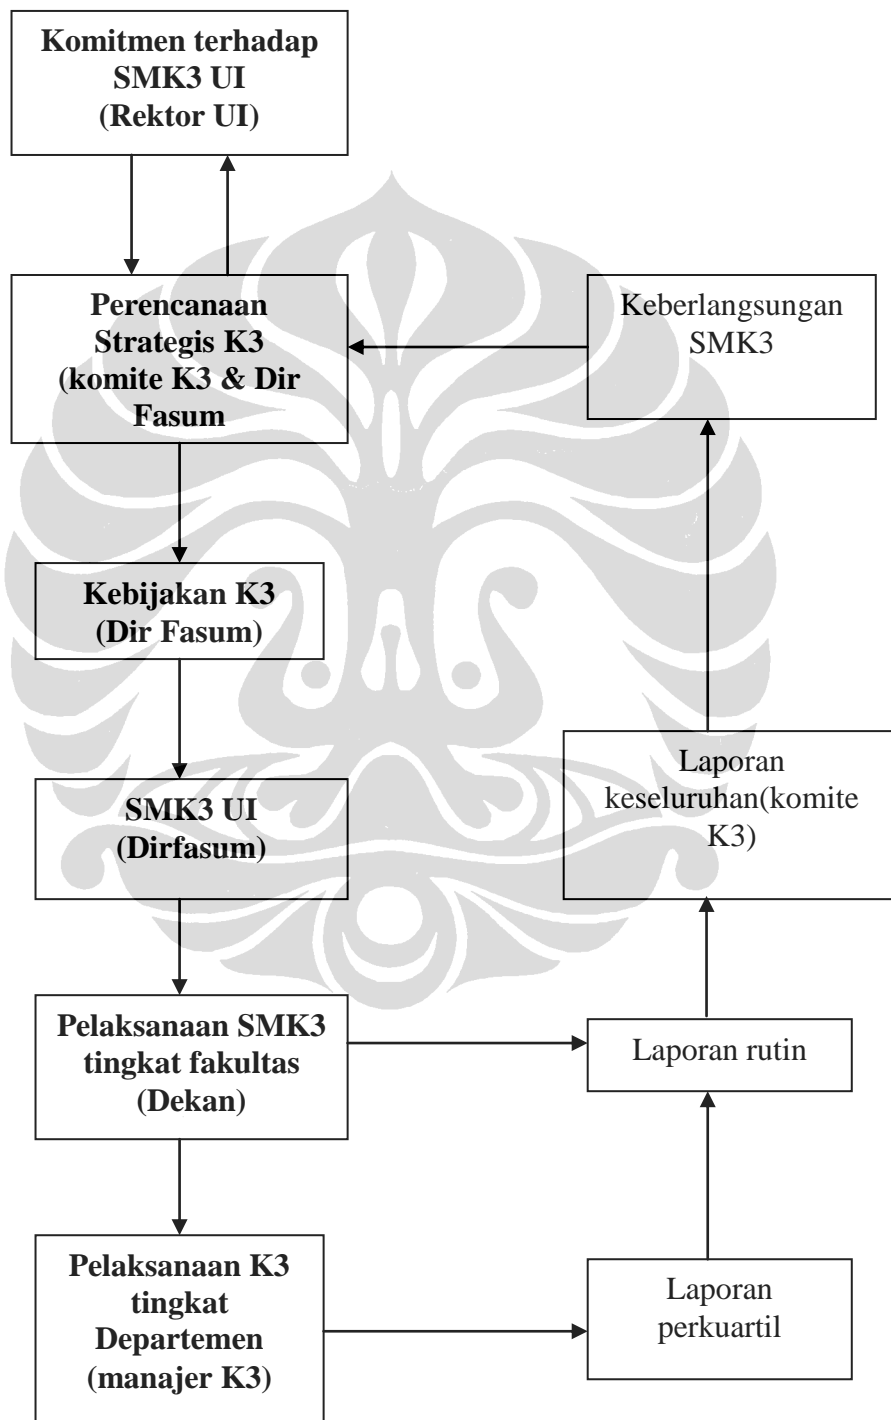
Komitmen terhadap SMK3 UI (Rektor UI)

Perencanaan Strategis K3 (komite K3 & Dir Fasum

Keberlangsungan SMK3

Kebijakan K3 (Dir Fasum)

SMK3 UI (Dirfasum)

Laporan keseluruhan(komite K3)

Pelaksanaan SMK3 tingkat fakultas (Dekan)

Laporan rutin

Pelaksanaan K3 tingkat Departemen (manajer K3)

Laporan perkuartil